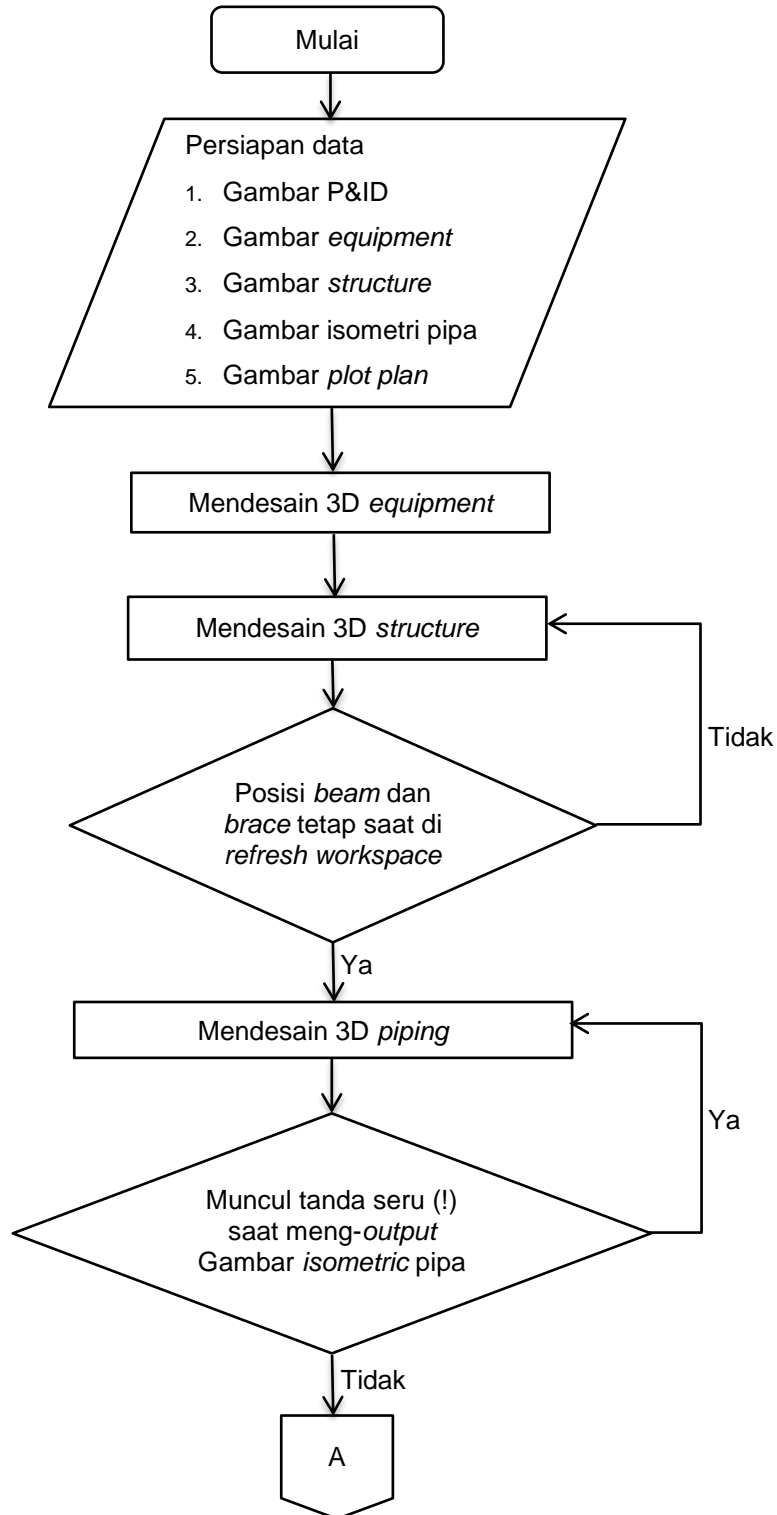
Mulai

Persiapan data
1. Gambar P&ID
2. Gambar equipment
3. Gambar structure
4. Gambar isometri pipa
5. Gambar plot plan

Mendesain 3D equipment

Mendesain 3D structure

Posisi beam dan brace tetap saat di refresh workspace

Tidak

Ya

Mendesain 3D piping

Muncul tanda seru (!) saat meng-output Gambar isometric pipa

Ya

Tidak

A